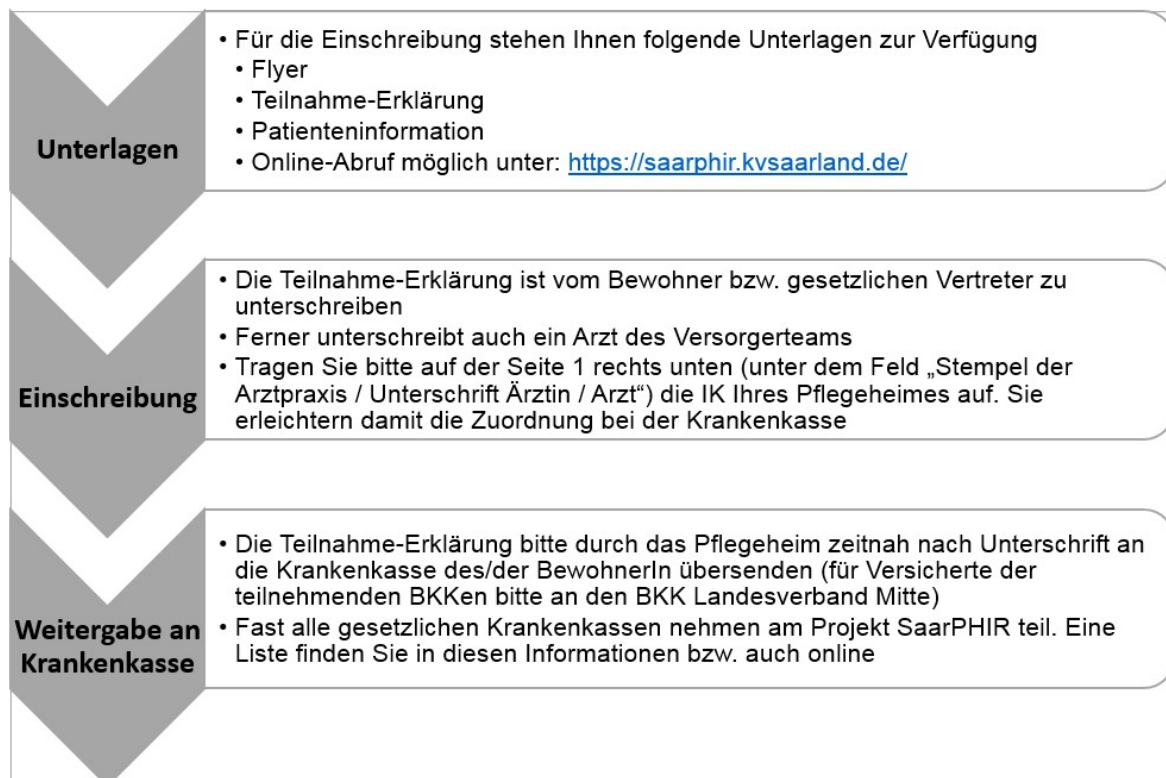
Unterlagen

• Für die Einschreibung stehen Ihnen folgende Unterlagen zur Verfügung
• Flyer
• Teilnahme-Erklärung
• Patienteninformation
• Online-Abruf möglich unter: https://saarphir.kvsaarland.de/

Einschreibung

• Die Teilnahme-Erklärung ist vom Bewohner bzw. gesetzlichen Vertreter zu unterschreiben
• Ferner unterschreibt auch ein Arzt des Versorgerteams
• Tragen Sie bitte auf der Seite 1 rechts unten (unter dem Feld „Stempel der Arztpraxis / Unterschrift Ärztin / Arzt") die IK Ihres Pflegeheimes auf. Sie erleichtern damit die Zuordnung bei der Krankenkasse

Weitergabe an Krankenkasse

• Die Teilnahme-Erklärung bitte durch das Pflegeheim zeitnah nach Unterschrift an die Krankenkasse des/der BewohnerIn übersenden (für Versicherte der teilnehmenden BKKen bitte an den BKK Landesverband Mitte)
• Fast alle gesetzlichen Krankenkassen nehmen am Projekt SaarPHIR teil. Eine Liste finden Sie in diesen Informationen bzw. auch online